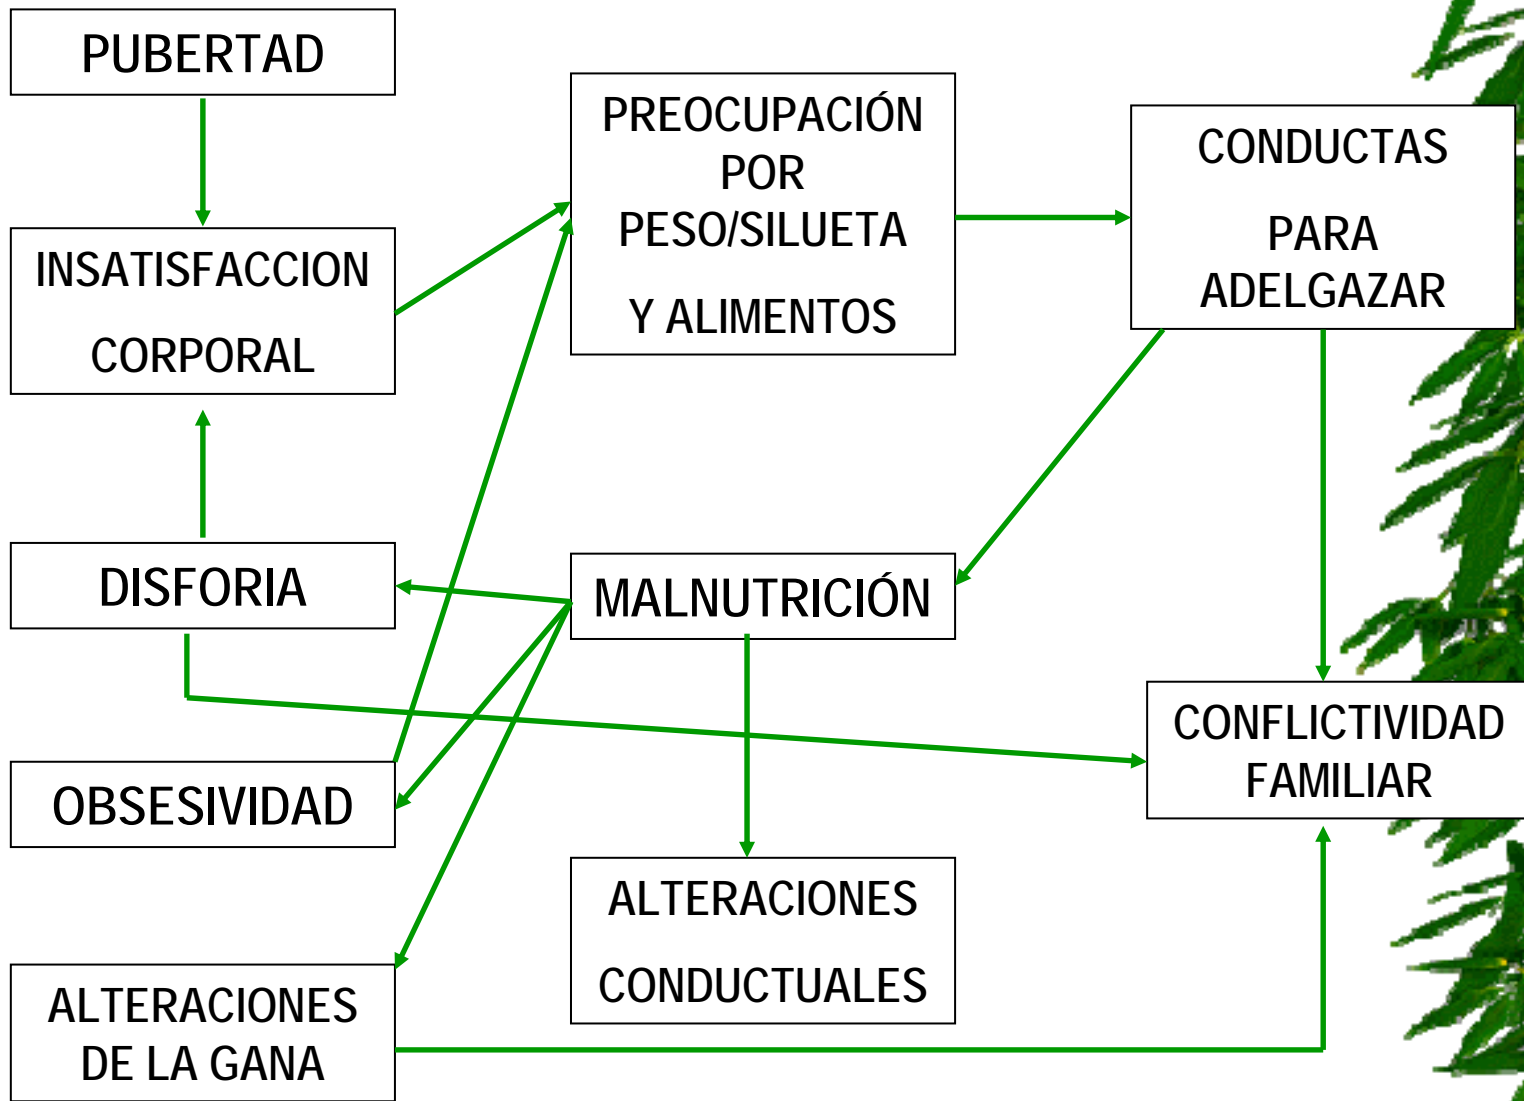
PUBERTAD

INSATISFACCION CORPORAL

PREOCUPACIÓN POR PESO/SILUETA Y ALIMENTOS

CONDUCTAS PARA ADELGAZAR

DISFORIA

MALNUTRICIÓN

OBSESIVIDAD

CONFLICTIVIDAD FAMILIAR

ALTERACIONES CONDUCTUALES

ALTERACIONES DE LA GANA